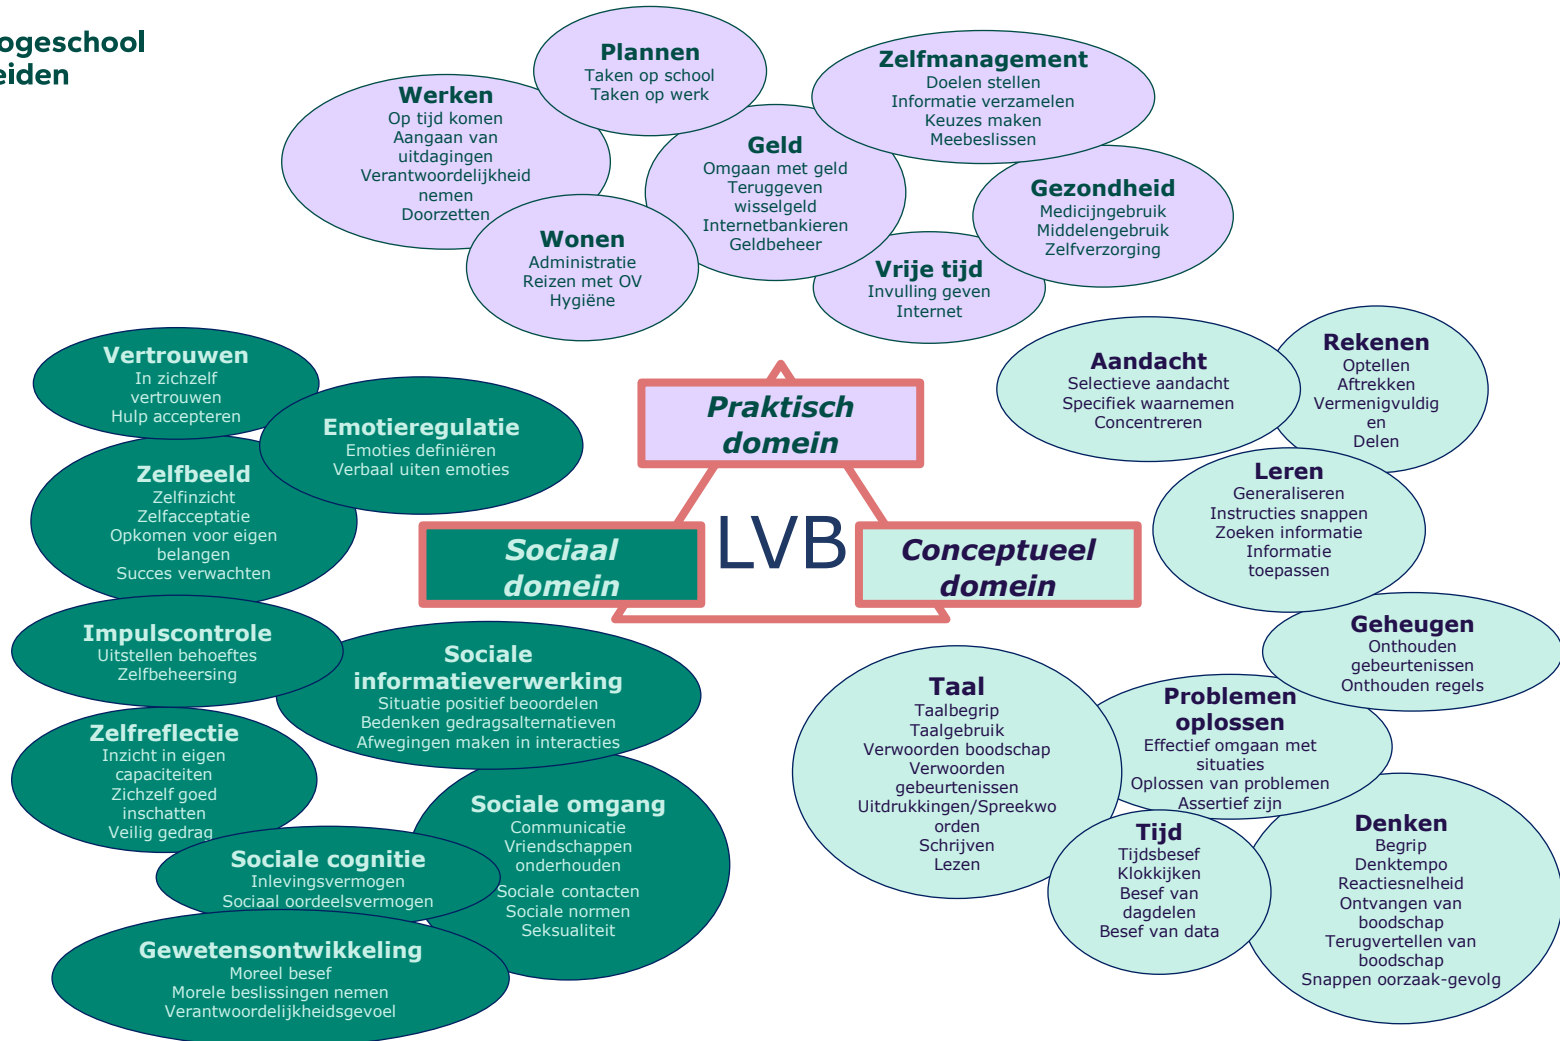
ogeschool
eiden

Plannen
Taken op school
Taken op werk

Zelfmanagement
Doelen stellen
Informatie verzamelen
Keuzes maken
Meebeslissen

Werken
Op tijd komen
Aangaan van uitdagingen
Verantwoordelijkheid nemen
Doorzetten

Geld
Omgaan met geld
Teruggeven wisselgeld
Internetbankieren
Geldbeheer

Gezondheid
Medicijngebruik
Middelengebruik
Zelfverzorging

Wonen
Administratie
Reizen met OV
Hygiëne

Vrije tijd
Invulling geven
Internet

Vertrouwen
In zichzelf vertrouwen
Hulp accepteren

Emotieregulatie
Emoties definiëren
Verbaal uiten emoties

Zelfbeeld
Zelfinzicht
Zelfacceptatie
Opkomen voor eigen belangen
Succes verwachten

Praktisch domein

LVB

Sociaal domein

Conceptueel domein

Aandacht
Selectieve aandacht
Specifiek waarnemen
Concentreren

Rekenen
Optellen
Aftrekken
Vermenigvuldig en
Delen

Leren
Generaliseren
Instructies snappen
Zoeken informatie
Informatie toepassen

Geheugen
Onthouden gebeurtenissen
Onthouden regels

Impulscontrole
Uitstellen behoeftes
Zelfbeheersing

Sociale informatieverwerking
Situatie positief beoordelen
Bedenken gedragsalternatieven
Afwegingen maken in interacties

Zelfreflectie
Inzicht in eigen capaciteiten
Zichzelf goed inschatten
Veilig gedrag

Sociale omgang
Communicatie
Vriendschappen onderhouden
Sociale contacten
Sociale normen
Seksualiteit

Sociale cognitie
Inlevingsvermogen
Sociaal oordeelsvermogen

Gewetensontwikkeling
Moreel besef
Morele beslissingen nemen
Verantwoordelijkheidsgevoel

Taal
Taalbegrip
Taalgebruik
Verwoorden boodschap
Verwoorden gebeurtenissen
Uitdrukkingen/Spreekwoorden
Schrijven
Lezen

Problemen oplossen
Effectief omgaan met situaties
Oplossen van problemen
Assertief zijn

Tijd
Tijdsbesef
Klokkijken
Besef van dagdelen
Besef van data

Denken
Begrip
Denktempo
Reactiesnelheid
Ontvangen van boodschap
Terugvertellen van boodschap
Snappen oorzaak-gevolg